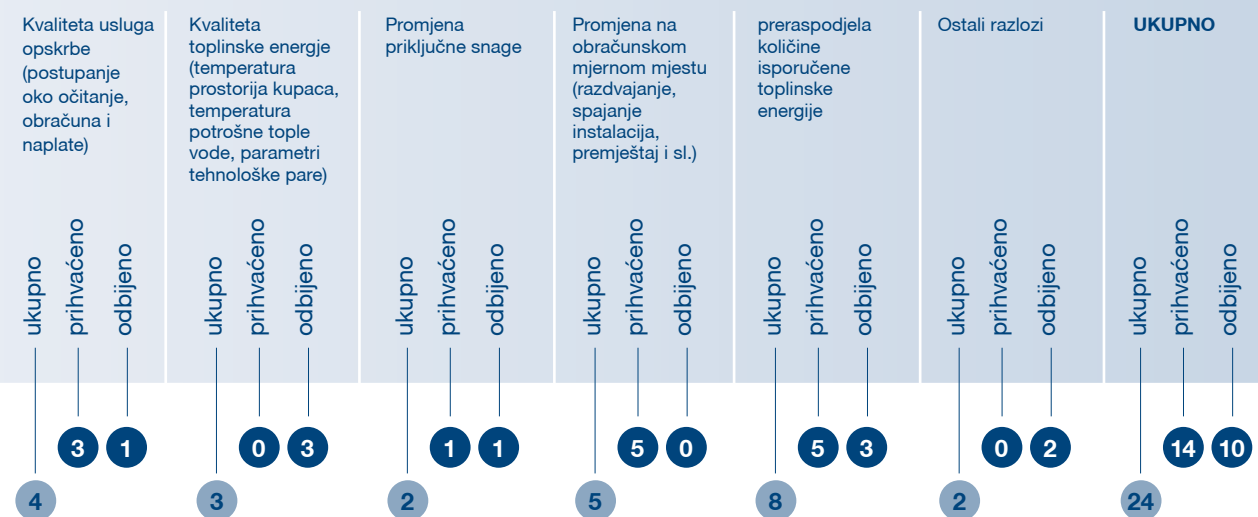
Kvaliteta usluga opskrbe (postupanje oko očitanje, obračuna i naplate)

ukupno prihvaćeno odbijeno

3 1

4

Kvaliteta toplinske energije (temperatura prostorija kupaca, temperatura potrošne tople vode, parametri tehnološke pare)

ukupno prihvaćeno odbijeno

0 3

3

Promjena priključne snage

ukupno prihvaćeno odbijeno

1 1

2

Promjena na obračunskom mjernom mjestu (razdvajanje, spajanje instalacija, premještaj i sl.)

ukupno prihvaćeno odbijeno

5 0

5

preraspodjela količine isporučene toplinske energije

ukupno prihvaćeno odbijeno

5 3

8

Ostali razlozi

ukupno prihvaćeno odbijeno

0 2

2

UKUPNO

ukupno prihvaćeno odbijeno

14 10

24